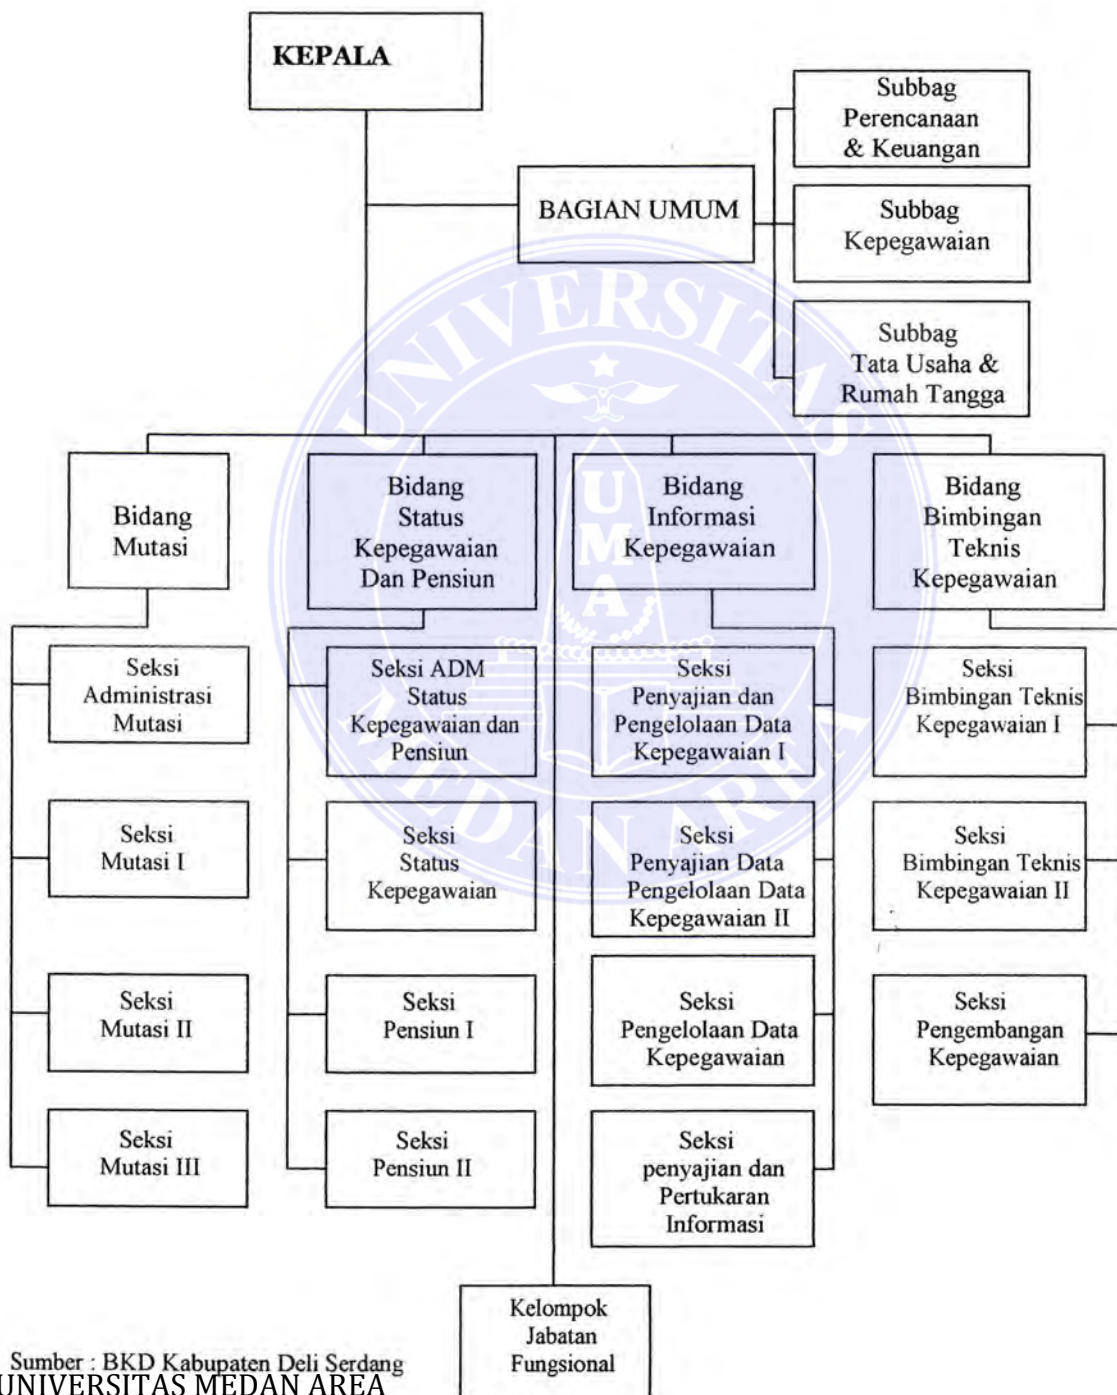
KEPALA

BAGIAN UMUM

Subbag Perencanaan & Keuangan

Subbag Kepegawaian

Subbag Tata Usaha & Rumah Tangga

UNIVERSITAS MEDAN AREA

UMA

Bidang Mutasi

Bidang Status Kepegawaian Dan Pensiun

Bidang Informasi Kepegawaian

Bidang Bimbingan Teknis Kepegawaian

Seksi Administrasi Mutasi

Seksi Mutasi I

Seksi Mutasi II

Seksi Mutasi III

Seksi ADM Status Kepegawaian dan Pensiun

Seksi Status Kepegawaian

Seksi Pensiun I

Seksi Pensiun II

Seksi Penyajian dan Pengelolaan Data Kepegawaian I

Seksi Penyajian Data Pengelolaan Data Kepegawaian II

Seksi Pengelolaan Data Kepegawaian

Seksi penyajian dan Pertukaran Informasi

Seksi Bimbingan Teknis Kepegawaian I

Seksi Bimbingan Teknis Kepegawaian II

Seksi Pengembangan Kepegawaian

Kelompok Jabatan Fungsional

Sumber : BKD Kabupaten Deli Serdang
UNIVERSITAS MEDAN AREA